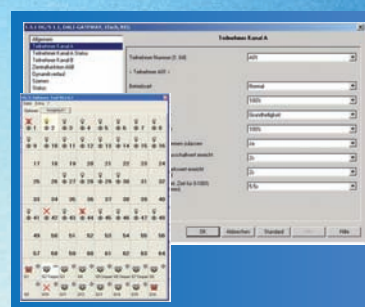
Teilnehmer Kanal A

Allgemein
Teilnehmer Kanal A
Teilnehmer Kanal A Status
Teilnehmer Kanal B
Zentralfunktion A/B
Dynamik extrad
Szenen
Status

Teilnehmer Nummer (1..64)
AUS
- Teilnehmer AUS -
Betriebsart
Normal
100%
Grundhelligkeit
100%
Ja
Zt
Zt
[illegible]
Bearbeiten

1 2 3 4 5 6 7 8
9 10 11 12 13 14 15 16
17 18 19 20 21 22 23 24
25 26 27 28 29 30 31 32
33 34 35 36 37 38 39 40
41 42 43 44 45 46 47 48
49 50 51 52 53 54 55 56
57 58 59 60 61 62 63 64

OK
Abbrechen
Standard
Hilfe